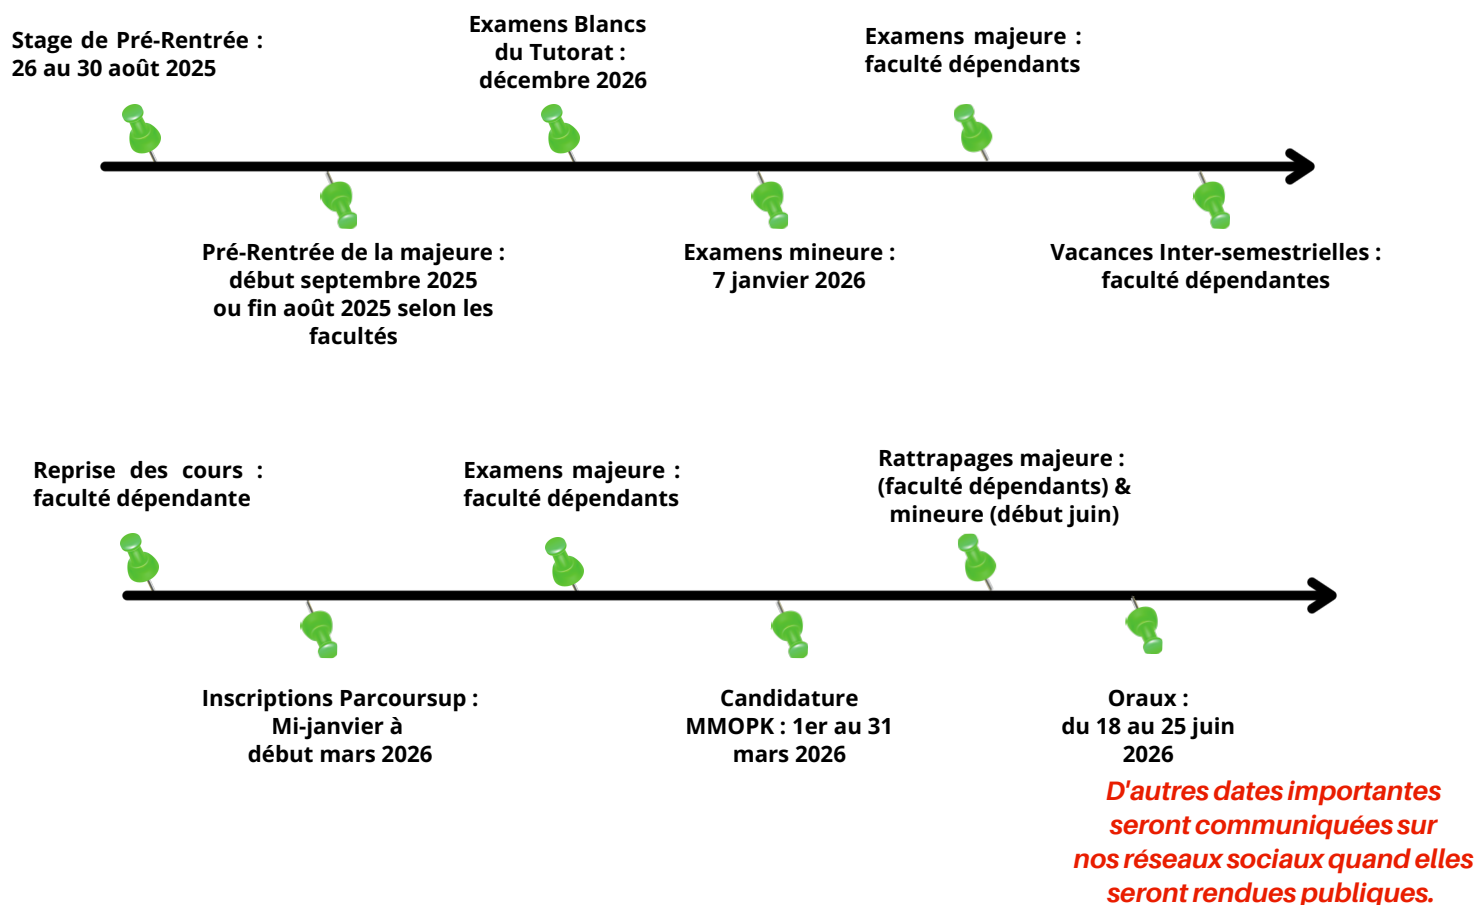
Stage de Pré-Rentrée : 26 au 30 août 2025

Pré-Rentrée de la majeure : début septembre 2025 ou fin août 2025 selon les facultés

Examens Blancs du Tutorat : décembre 2026

Examens mineure : 7 janvier 2026

Examens majeure : faculté dépendants

Vacances Inter-semestrielles : faculté dépendantes

Reprise des cours : faculté dépendante

Inscriptions Parcoursup : Mi-janvier à début mars 2026

Examens majeure : faculté dépendants

Candidature MMOPK : 1er au 31 mars 2026

Rattrapages majeure : (faculté dépendants) & mineure (début juin)

Oraux : du 18 au 25 juin 2026

D'autres dates importantes seront communiquées sur nos réseaux sociaux quand elles seront rendues publiques.